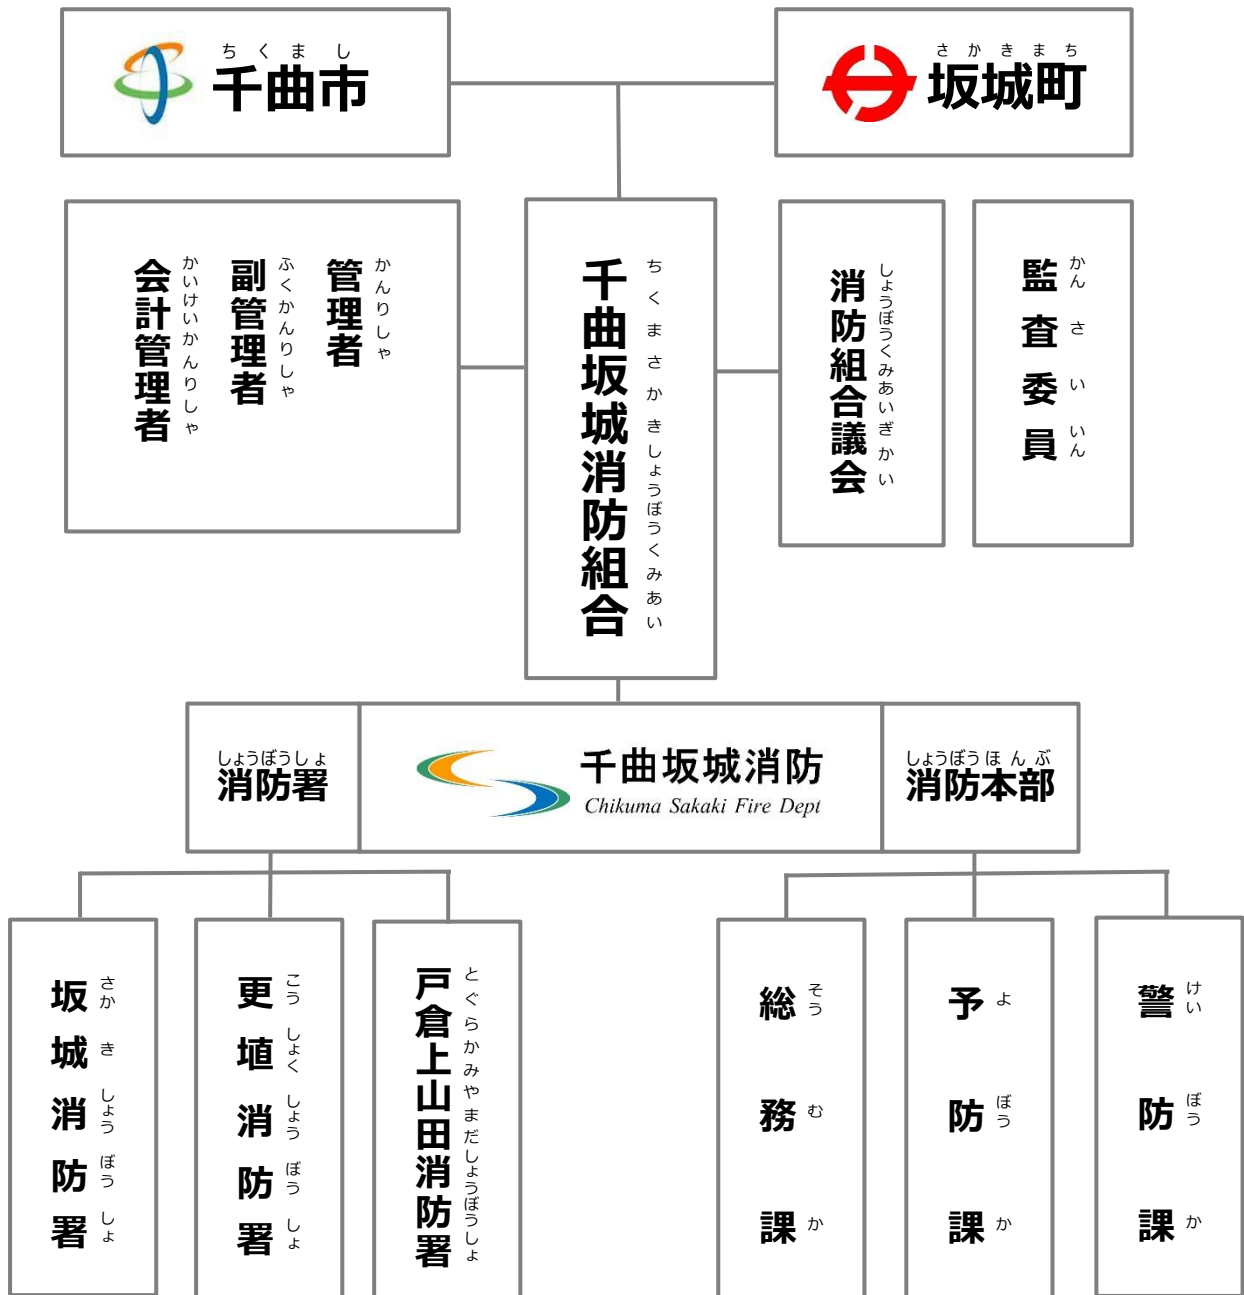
ちくまし
千曲市

さかきまち
坂城町

かんりしゃ
管理者

ふくかんりしゃ
副管理者

かいけいかんりしゃ
会計管理者

ちくまさかきしょうぼうくみあい
千曲坂城消防組合

しょうぼうくみあいぎかい
消防組合議会

かんさいいん
監査委員

しょうぼうしょ
消防署

千曲坂城消防
Chikuma Sakaki Fire Dept

しょうぼうほんぶ
消防本部

さかきしょうぼうしょ
坂城消防署

こうしょくしょうぼうしょ
更埴消防署

とぐらかみやまだしょうぼうしょ
戸倉上山田消防署

そうむか
総務課

よぼうか
予防課

けいぼうか
警防課